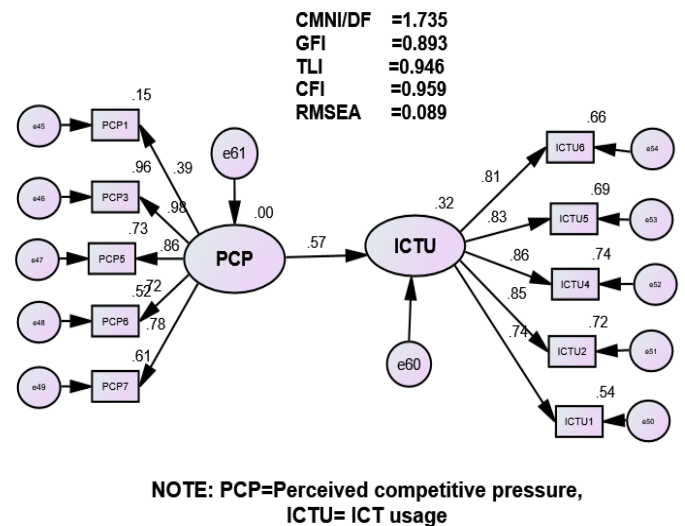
CMNI/DF =1.735
GFI =0.893
TLI =0.946
CFI =0.959
RMSEA =0.089

.15
e45 PCP1
.39
.96
e46 PCP3
.98
.73
e47 PCP5
.86
.72
.52
e48 PCP6
.78
.61
e49 PCP7

e61
.00
PCP
.57
ICTU
.32
e60

.66
.81
ICTU6 e54
.69
.83
ICTU5 e53
.86
.74
ICTU4 e52
.85
.72
.74
ICTU2 e51
.54
ICTU1 e50

NOTE: PCP=Perceived competitive pressure, ICTU= ICT usage